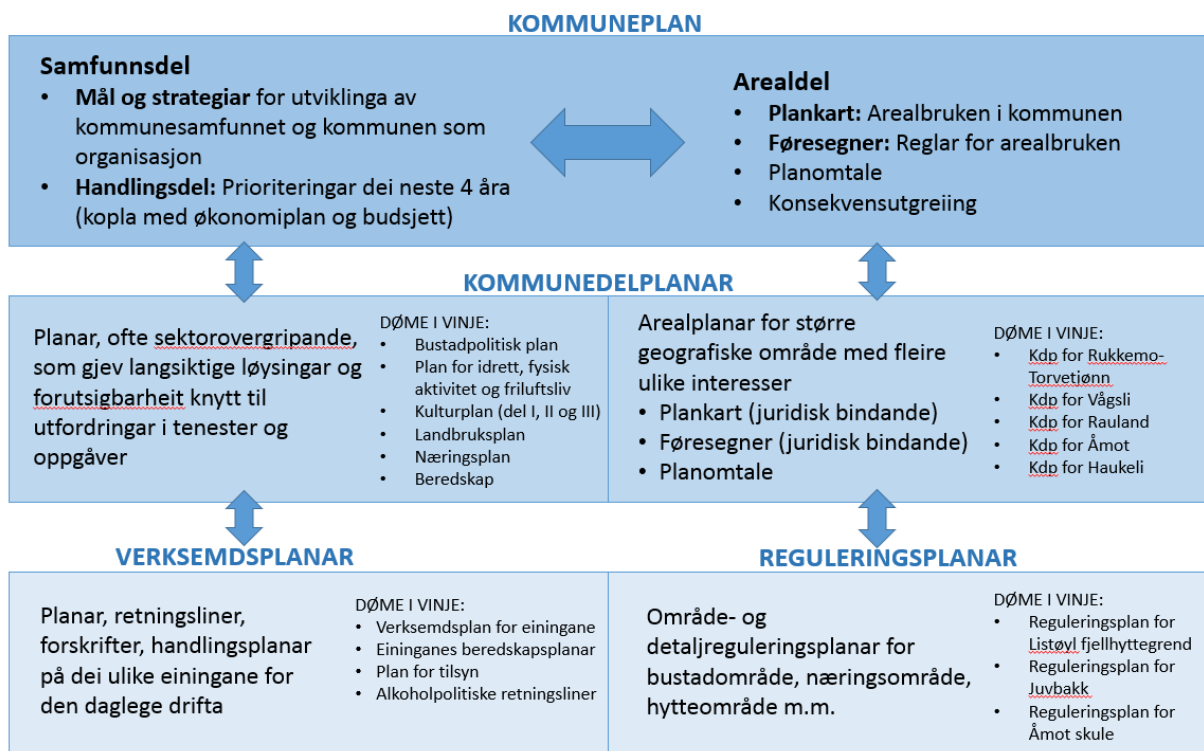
KOMMUNEPLAN

Samfunnsdel
- Mål og strategiar for utviklinga av kommunesamfunnet og kommunen som organisasjon
- Handlingsdel: Prioriteringar dei neste 4 åra (kopla med økonomiplan og budsjett)

Arealdel
- Plankart: Arealbruken i kommunen
- Føresegner: Reglar for arealbruken
- Planomtale
- Konsekvensutgreiing

KOMMUNEDELPLANAR

Planar, ofte sektorovergripande, som gjev langsiktige løysingar og forutsigbarheit knytt til utfordringar i tenester og oppgåver

DØME I VINJE:
- Bustadpolitisk plan
- Plan for idrett, fysisk aktivitet og friluftsliv
- Kulturplan (del I, II og III)
- Landbruksplan
- Næringsplan
- Beredskap

Arealplanar for større geografiske område med fleire ulike interesser
- Plankart (juridisk bindande)
- Føresegner (juridisk bindande)
- Planomtale

DØME I VINJE:
- Kdp for Rukkemo-Torvetiønn
- Kdp for Vågsli
- Kdp for Rauland
- Kdp for Åmot
- Kdp for Haukeli

VERKSEMDSPLANAR

Planar, retningsliner, forskrifter, handlingsplanar på dei ulike einingane for den daglege drifta

DØME I VINJE:
- Verksemdsplan for einingane
- Eininganes beredskapsplanar
- Plan for tilsyn
- Alkoholpolitiske retningsliner

REGULERINGSPLANAR

Område- og detaljreguleringsplanar for bustadområde, næringsområde, hytteområde m.m.

DØME I VINJE:
- Reguleringsplan for Listøyl fjellhyttegrend
- Reguleringsplan for Juvbakk
- Reguleringsplan for Åmot skule